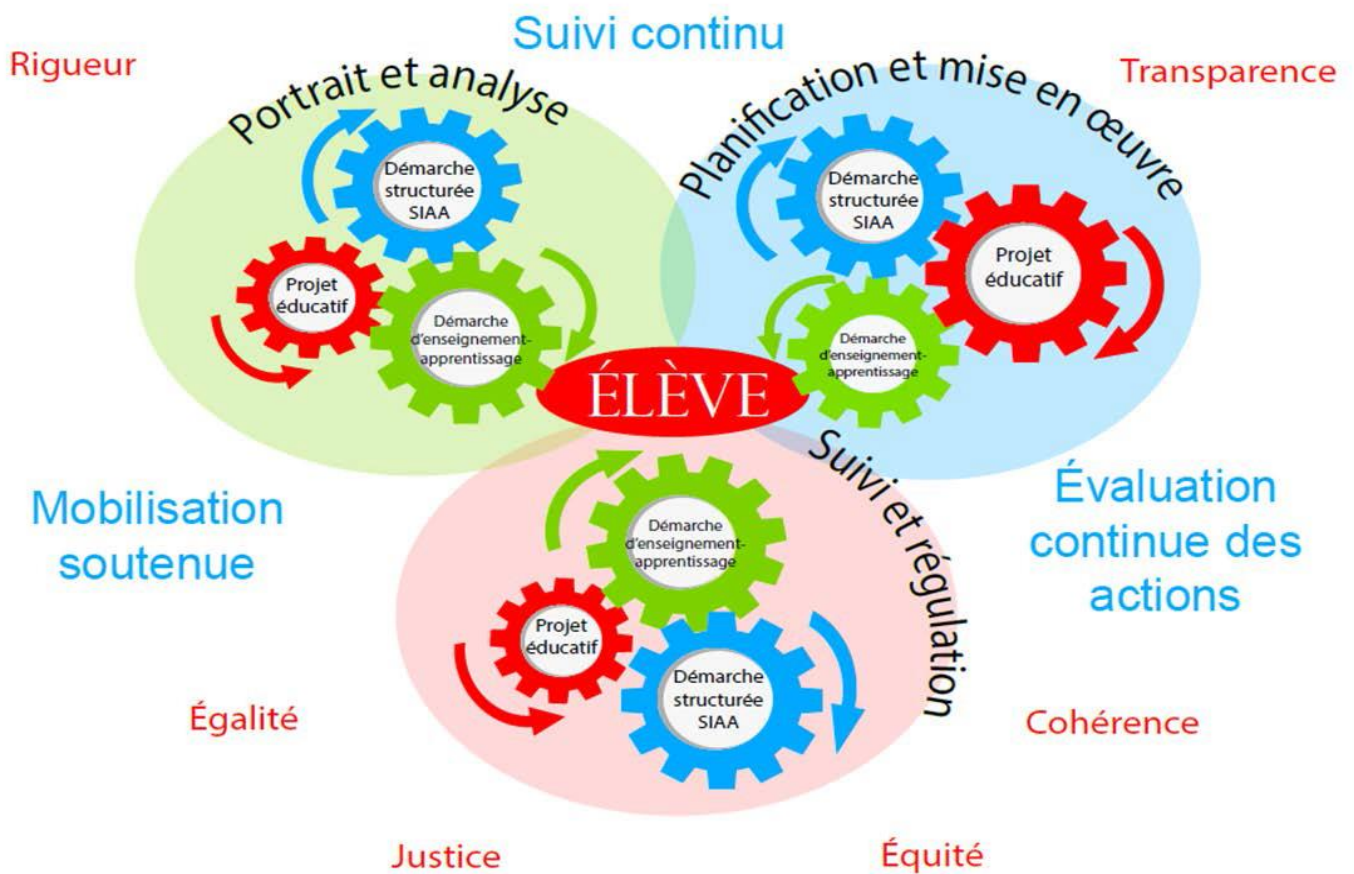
Rigueur

Suivi continu

Transparence

Portrait et analyse

Démarche structurée SIAA

Projet éducatif

Démarche d'enseignement-apprentissage

Planification et mise en œuvre

Démarche structurée SIAA

Projet éducatif

Démarche d'enseignement-apprentissage

ÉLÈVE

Mobilisation soutenue

Suivi et régulation

Évaluation continue des actions

Démarche d'enseignement-apprentissage

Projet éducatif

Démarche structurée SIAA

Égalité

Cohérence

Justice

Équité